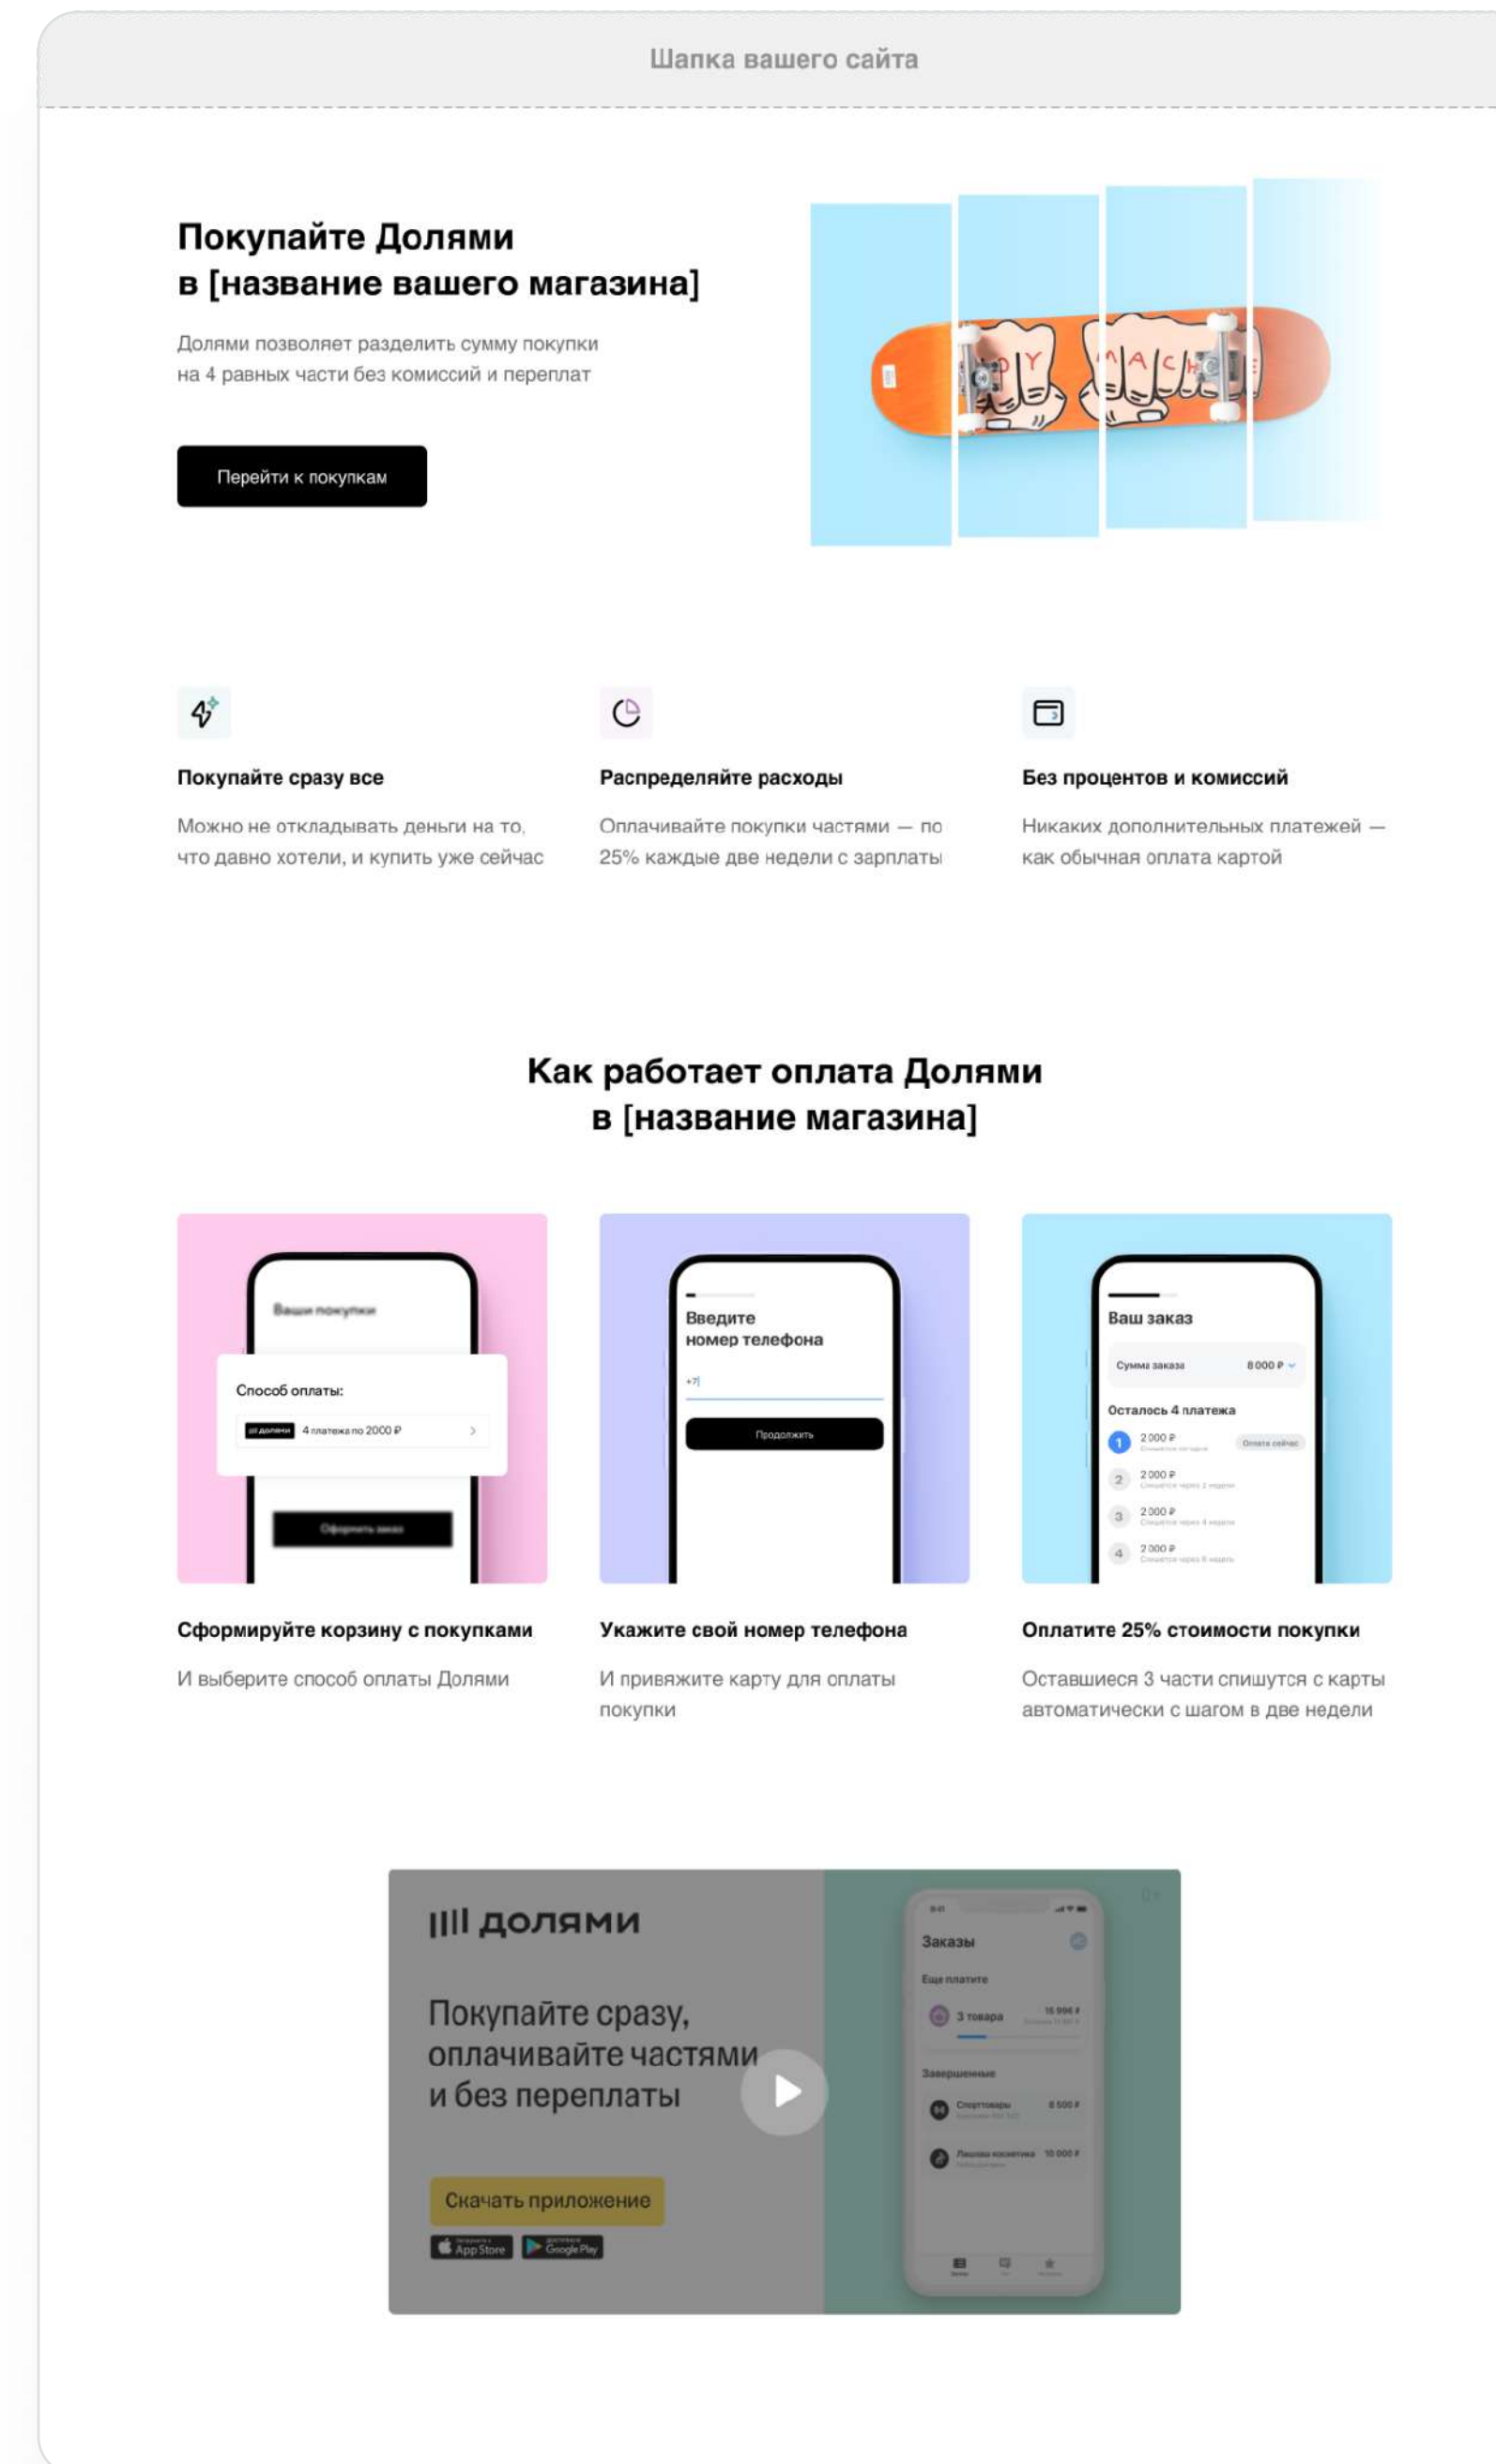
Шапка вашего сайта

Покупайте Долями
в [название вашего магазина]

Долями позволяет разделить сумму покупки на 4 равных части без комиссий и переплат

Перейти к покупкам

Покупайте сразу все

Можно не откладывать деньги на то, что давно хотели, и купить уже сейчас

Распределяйте расходы

Оплачивайте покупки частями — по 25% каждые две недели с зарплаты

Без процентов и комиссий

Никаких дополнительных платежей — как обычная оплата картой

Как работает оплата Долями
в [название магазина]

Ваши покупки

Способ оплаты:

долями 4 платежа по 2000 ₽

Оформить заказ

Введите номер телефона

+7

Продолжить

Ваш заказ

Сумма заказа 8 000 ₽

Осталось 4 платежа

1 2 000 ₽ Оплата сейчас

2 2 000 ₽

3 2 000 ₽

4 2 000 ₽

Сформируйте корзину с покупками

И выберите способ оплаты Долями

Укажите свой номер телефона

И привяжите карту для оплаты покупки

Оплатите 25% стоимости покупки

Оставшиеся 3 части спишутся с карты автоматически с шагом в две недели

долями

Покупайте сразу, оплачивайте частями и без переплаты

Скачать приложение

App Store Google Play

Заказы

Еще платите

3 товара 16 996 ₽

Завершенные

Спорттовары 8 500 ₽

Лашина косметика 10 000 ₽